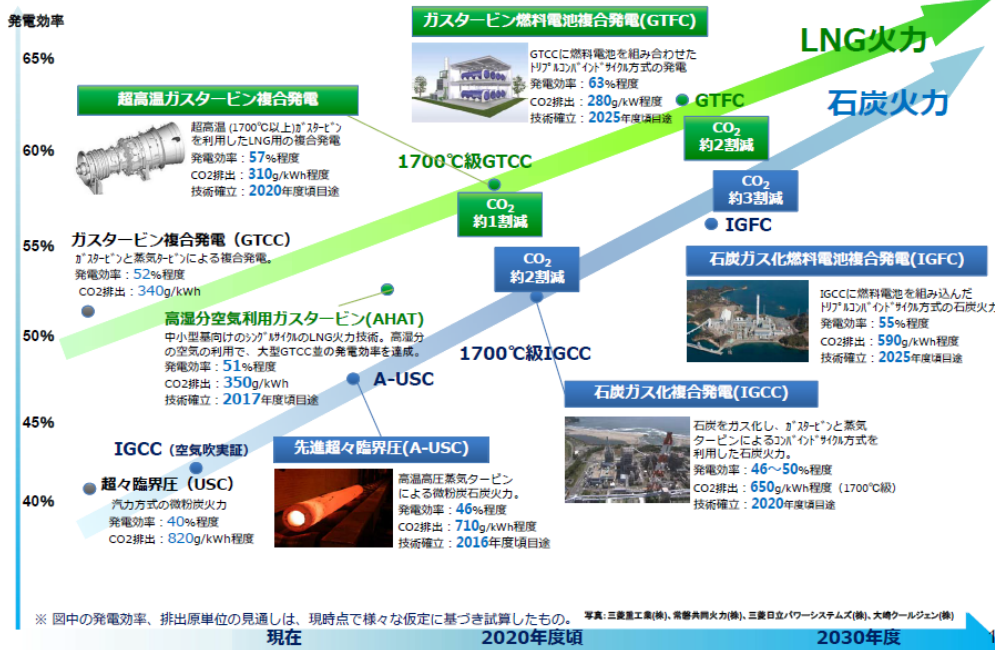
発電効率

65%

60%

55%

50%

45%

40%

ガスタービン燃料電池複合発電(GTFC)

GTCCに燃料電池を組み合わせたトリプルコンバインドサイクル方式の発電
発電効率：63%程度
CO2排出：280g/kW程度
技術確立：2025年度頃目途

LNG火力

石炭火力

GTFC

CO2
約2割減

超高温ガスタービン複合発電

超高温（1700℃以上）ガスタービンを利用したLNG用の複合発電
発電効率：57%程度
CO2排出：310g/kWh程度
技術確立：2020年度頃目途

1700℃級GTCC

CO2
約1割減

CO2
約3割減

IGFC

ガスタービン複合発電（GTCC）
ガスタービンと蒸気タービンによる複合発電。
発電効率：52%程度
CO2排出：340g/kWh

CO2
約2割減

石炭ガス化燃料電池複合発電(IGFC)

IGCCに燃料電池を組み込んだトリプルコンバインドサイクル方式の石炭火力
発電効率：55%程度
CO2排出：590g/kWh程度
技術確立：2025年度頃目途

高湿分空気利用ガスタービン(AHAT)
中小型基向けのシンプルサイクルのLNG火力技術。高湿分の空気の利用で、大型GTCC並の発電効率を達成。
発電効率：51%程度
CO2排出：350g/kWh
技術確立：2017年度頃目途

1700℃級IGCC

A-USC

石炭ガス化複合発電(IGCC)

石炭をガス化し、ガスタービンと蒸気タービンによるコンバインドサイクル方式を利用した石炭火力。
発電効率：46〜50%程度
CO2排出：650g/kWh程度（1700℃級）
技術確立：2020年度頃目途

IGCC（空気吹実証）

超々臨界圧（USC）
汽力方式の微粉炭火力
発電効率：40%程度
CO2排出：820g/kWh程度

先進超々臨界圧(A-USC)

高温高圧蒸気タービンによる微粉炭石炭火力。
発電効率：46%程度
CO2排出：710g/kWh程度
技術確立：2016年度頃目途

※ 図中の発電効率、排出原単位の見通しは、現時点で様々な仮定に基づき試算したもの。

写真：三菱重工業(株)、常磐共同火力(株)、三菱日立パワーシステムズ(株)、大崎クールジェン(株)

現在

2020年度頃

2030年度